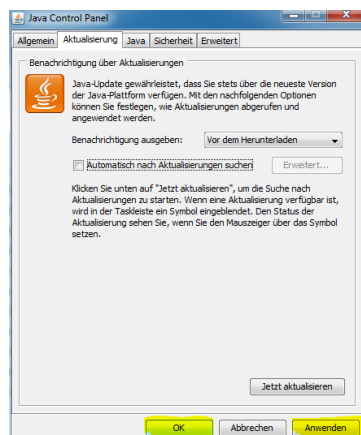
Java Control Panel

Allgemein | Aktualisierung | Java | Sicherheit | Erweitert

Benachrichtigung über Aktualisierungen

Java-Update gewährleistet, dass Sie stets über die neueste Version der Java-Plattform verfügen. Mit den nachfolgenden Optionen können Sie festlegen, wie Aktualisierungen abgerufen und angewendet werden.

Benachrichtigung ausgeben: Vor dem Herunterladen

Automatisch nach Aktualisierungen suchen

Erweitert...

Klicken Sie unten auf "Jetzt aktualisieren", um die Suche nach Aktualisierungen zu starten. Wenn eine Aktualisierung verfügbar ist, wird in der Taskleiste ein Symbol eingeblendet. Den Status der Aktualisierung sehen Sie, wenn Sie den Mauszeiger über das Symbol setzen.

Jetzt aktualisieren

OK | Abbrechen | Anwenden